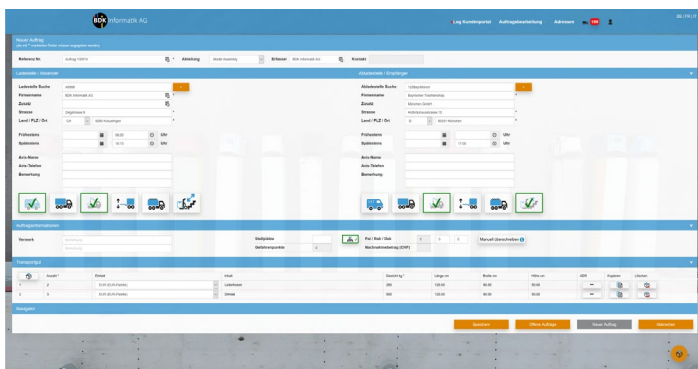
BDK Informatik AG

Log Kundenportal Auftragsbearbeitung Adressen

DE | FR | IT

Neuer Auftrag

Referenz Nr. Auftrag 10474 Abteilung Erfasser BDK Informatik AG Kontakt

Ladestelle / Absender

Ladestelle Suche

Firmenname BDK Informatik AG

Zusatz

Strasse

Land / PLZ / Ort CH

Frühestens Uhr

Spätestens Uhr

Avis-Name

Avis-Telefon

Bemerkung

Abladestelle / Empfänger

Abladestelle Suche

Firmenname

Zusatz

Strasse

Land / PLZ / Ort

Frühestens Uhr

Spätestens Uhr

Avis-Name

Avis-Telefon

Bemerkung

Auftragsinformationen

Vermerk

Stellplätze

Gefahrenpunkte

Pal / Rak / Gsb

Manuell übermitteln

Nachnahmebetrag (CHF)

Transportgut

Anzahl Einheit Inhalt Gewicht kg Länge cm Breite cm Höhe cm ADR Kopieren Löschen

1 2 EUR (EUR-Palette) Lebensmittel 200 120.00 80.00

2 3 EUR (EUR-Palette) Getränke 300 120.00 80.00

Navigation

Speichern Offene Aufträge Neuer Auftrag Abbrechen